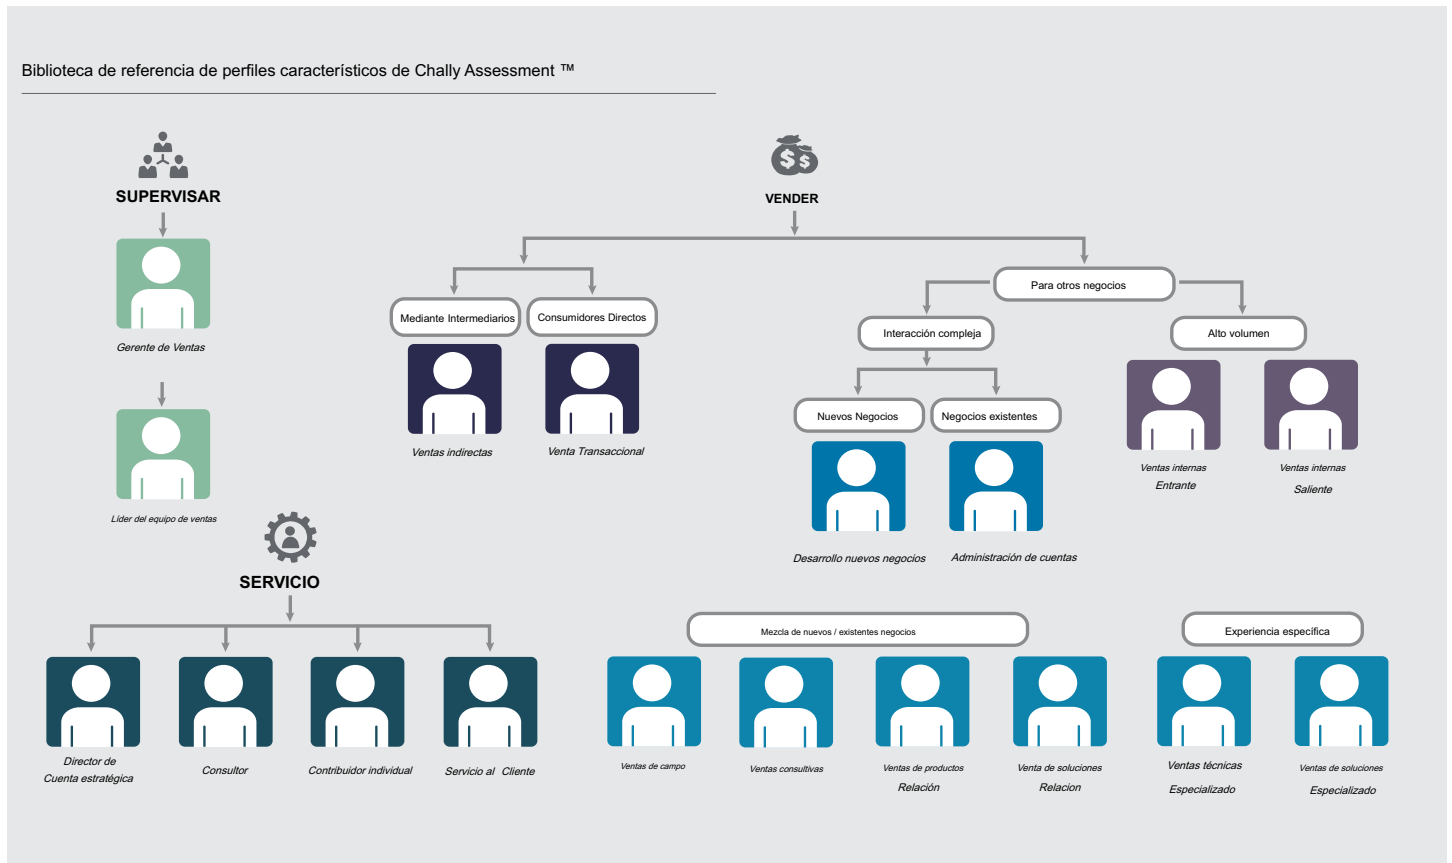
Biblioteca de referencia de perfiles característicos de Chally Assessment ™

SUPERVISAR

Gerente de Ventas

Lider del equipo de ventas

VENDER

Mediante Intermediarios

Consumidores Directos

Ventas indirectas

Venta Transaccional

Para otros negocios

Interacción compleja

Alto volumen

Nuevos Negocios

Negocios existentes

Desarrollo nuevos negocios

Administración de cuentas

Ventas internas Entrante

Ventas internas Saliente

SERVICIO

Director de Cuenta estratégica

Consultor

Contribuidor individual

Servicio al Cliente

Mezcla de nuevos / existentes negocios

Ventas de campo

Ventas consultivas

Ventas de productos Relación

Venta de soluciones Relacion

Experiencia específica

Ventas técnicas Especializado

Ventas de soluciones Especializado